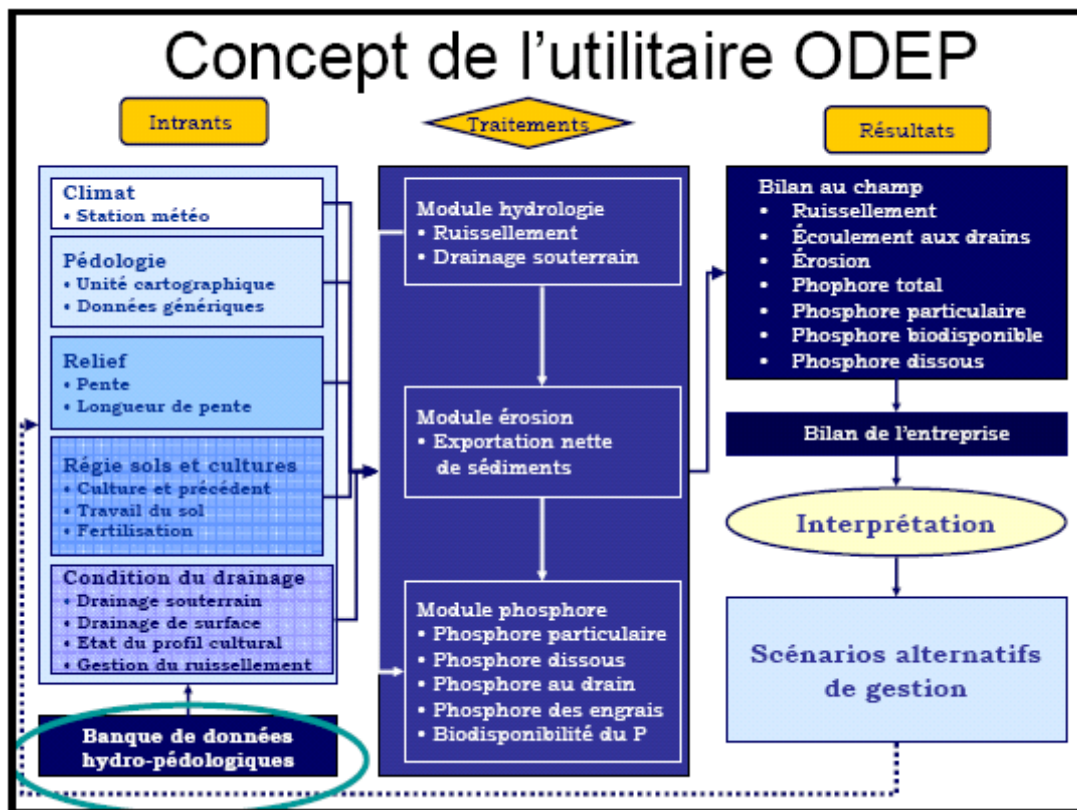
Concept de l'utilitaire ODEP

Intrants

Traitements

Résultats

Climat
• Station météo

Pédologie
• Unité cartographique
• Données génériques

Relief
• Pente
• Longueur de pente

Régie sols et cultures
• Culture et précédent
• Travail du sol
• Fertilisation

Condition du drainage
• Drainage souterrain
• Drainage de surface
• Etat du profil cultural
• Gestion du ruissellement

Banque de données hydro-pédologiques

Module hydrologie
• Ruissellement
• Drainage souterrain

Module érosion
• Exportation nette de sédiments

Module phosphore
• Phosphore particulaire
• Phosphore dissous
• Phosphore au drain
• Phosphore des engrais
• Biodisponibilité du P

Bilan au champ
• Ruissellement
• Écoulement aux drains
• Érosion
• Phophore total
• Phosphore particulaire
• Phosphore biodisponible
• Phosphore dissous

Bilan de l'entreprise

Interprétation

Scénarios alternatifs de gestion